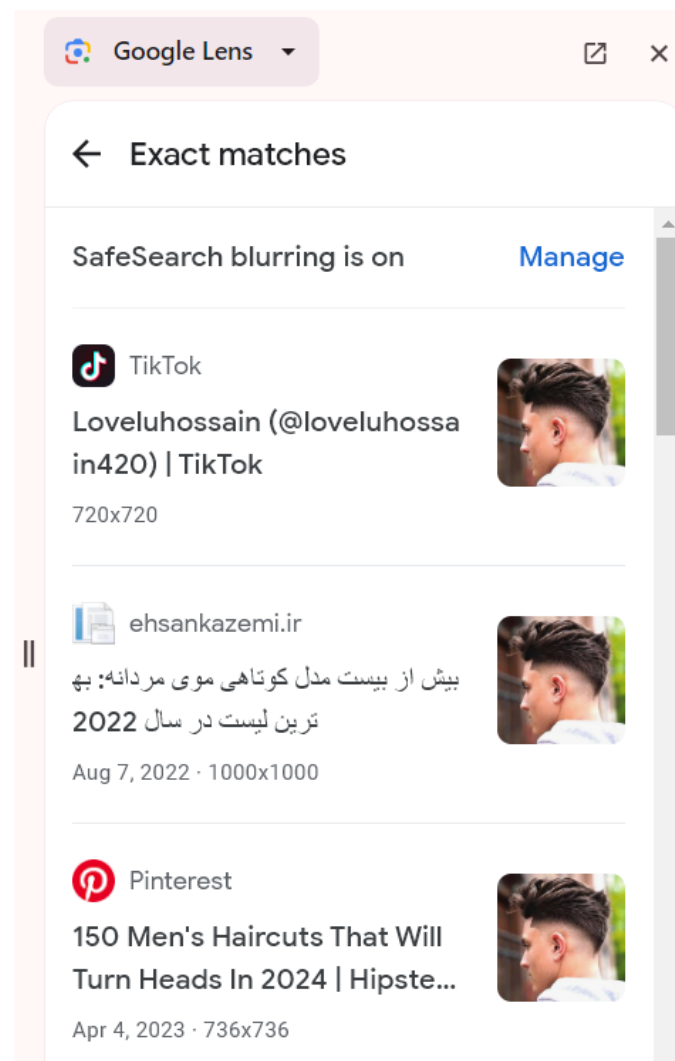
Google Lens

Exact matches

SafeSearch blurring is on
Manage

TikTok
Loveluhossain (@loveluhossain420) | TikTok
720x720

ehsankazemi.ir
بیش از بیست مدل کوتاهی موی مردانه: بهترین لیست در سال 2022
Aug 7, 2022 · 1000x1000

Pinterest
150 Men's Haircuts That Will Turn Heads In 2024 | Hipste...
Apr 4, 2023 · 736x736